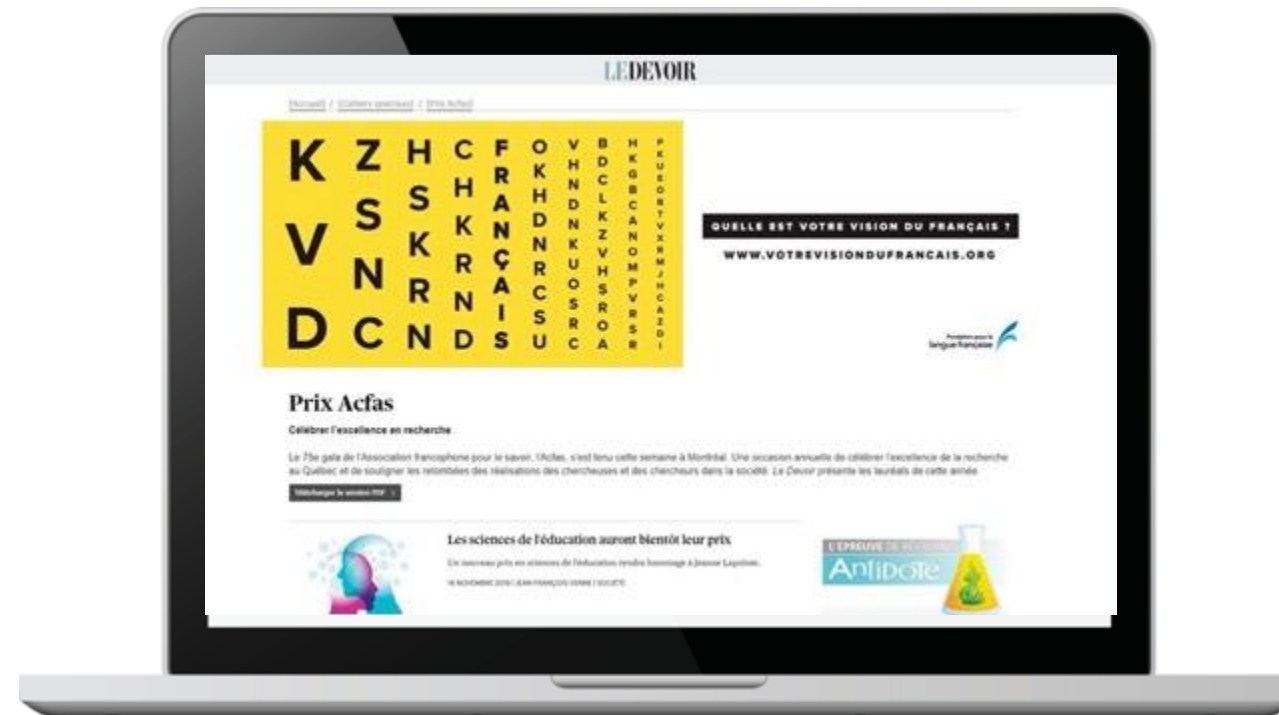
LE DEVOIR

Accueil / Cahiers spéciaux / Prix Acfas

K Z H C F O V B H P
V S S H R K H D K K
D N K K A H N C G U
C R R N D D L B E
N N Ç N K C O
D A R Z A R
I C V N T
S S H O V
U R S M X
C O P R
A V M
R R J
S H
R C
A
Z
D
I

QUELLE EST VOTRE VISION DU FRANÇAIS ?

WWW.VOTREVISIONDUFRANCAIS.ORG

Fondation pour la langue française

Prix Acfas

Célébrer l'excellence en recherche

Le 75e gala de l'Association francophone pour le savoir, l'Acfas, s'est tenu cette semaine à Montréal. Une occasion annuelle de célébrer l'excellence de la recherche au Québec et de souligner les retombées des réalisations des chercheuses et des chercheurs dans la société. Le Devoir présente les lauréats de cette année.

Télécharger la version PDF

Les sciences de l'éducation auront bientôt leur prix

Un nouveau prix en sciences de l'éducation rendra hommage à Jeanne Lapointe.

16 NOVEMBRE 2019 | JEAN-FRANÇOIS VENNE | SOCIÉTÉ

L'ÉPREUVE DE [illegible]

Antidote